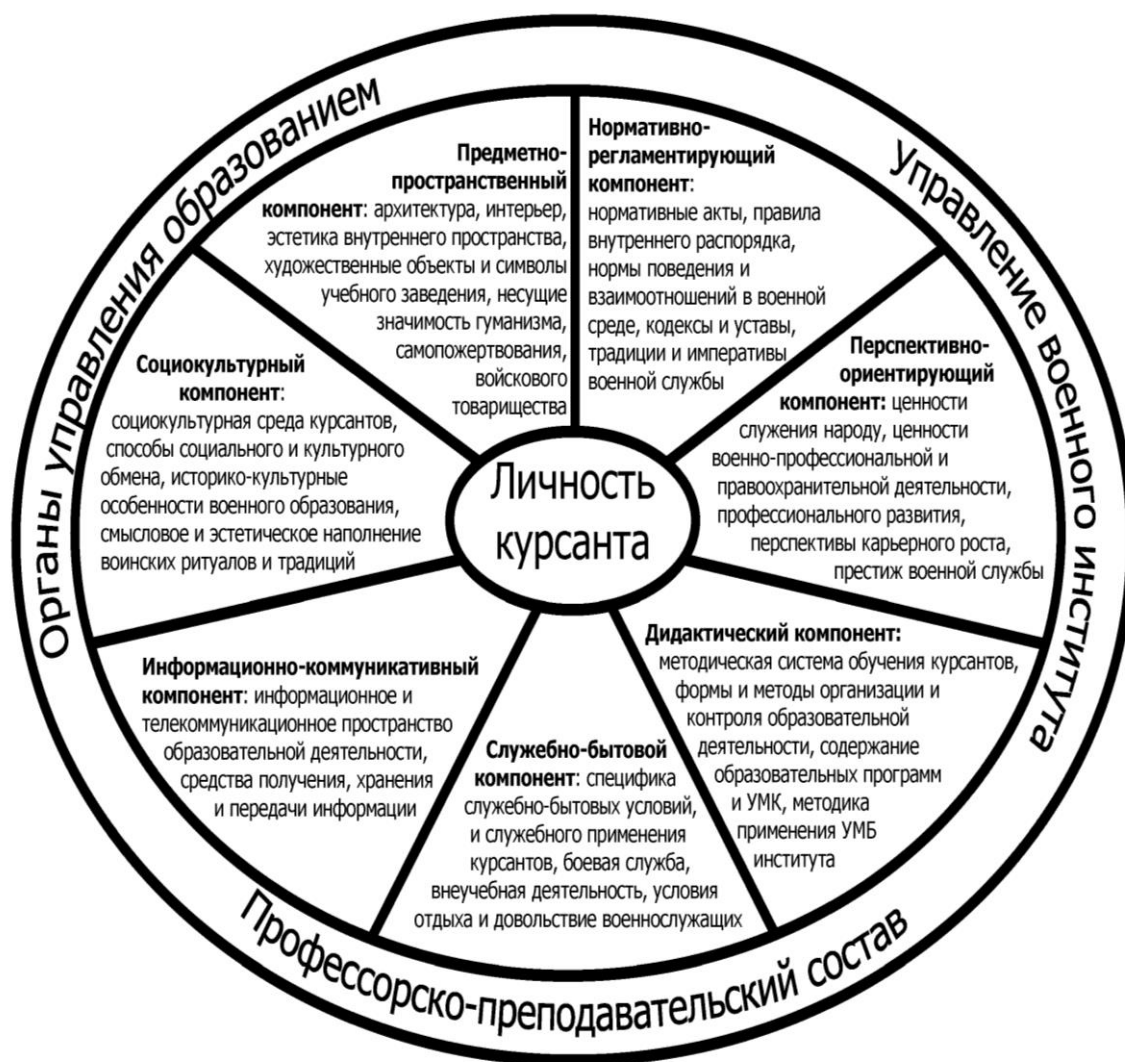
Органы управления образованием

Управление военного института

Профессорско-преподавательский состав

Предметно-пространственный компонент: архитектура, интерьер, эстетика внутреннего пространства, художественные объекты и символы учебного заведения, несущие значимость гуманизма, самопожертвования, войскового товарищества

Нормативно-регламентирующий компонент: нормативные акты, правила внутреннего распорядка, нормы поведения и взаимоотношений в военной среде, кодексы и уставы, традиции и императивы военной службы

Социокультурный компонент: социокультурная среда курсантов, способы социального и культурного обмена, историко-культурные особенности военного образования, смысловое и эстетическое наполнение воинских ритуалов и традиций

Перспективно-ориентирующий компонент: ценности служения народу, ценности военно-профессиональной и правоохранительной деятельности, профессионального развития, перспективы карьерного роста, престиж военной службы

Личность курсанта

Информационно-коммуникативный компонент: информационное и телекоммуникационное пространство образовательной деятельности, средства получения, хранения и передачи информации

Дидактический компонент: методическая система обучения курсантов, формы и методы организации и контроля образовательной деятельности, содержание образовательных программ и УМК, методика применения УМБ института

Служебно-бытовой компонент: специфика служебно-бытовых условий, и служебного применения курсантов, боевая служба, внеучебная деятельность, условия отдыха и довольствие военнослужащих